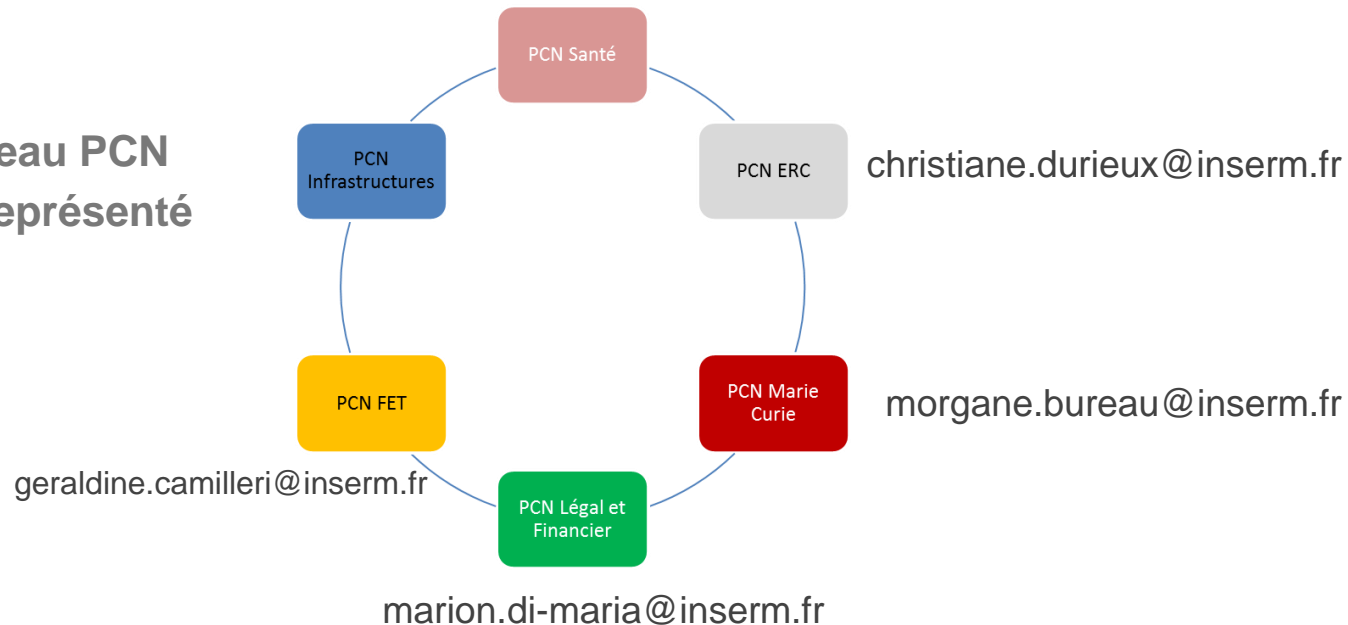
eau PCN
eprésenté

PCN Santé

PCN Infrastructures

PCN ERC

christiane.durieux@inserm.fr

PCN FET

PCN Marie Curie

morgane.bureau@inserm.fr

geraldine.camilleri@inserm.fr

PCN Légal et Financier

marion.di-maria@inserm.fr